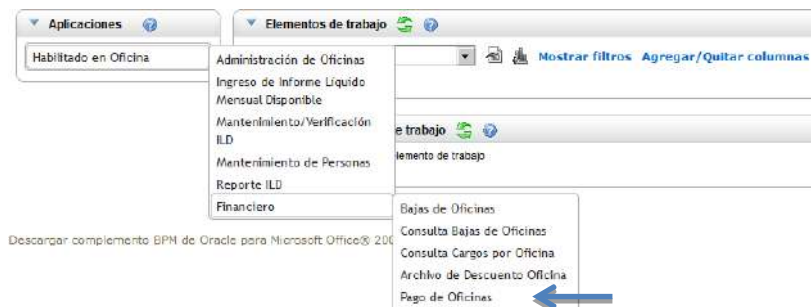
Aplicaciones

Habilitado en Oficina

Elementos de trabajo

Mostrar filtros Agregar/Quitar columnas

Administración de Oficinas
Ingreso de Informe Líquido Mensual Disponible
Mantenimiento/Verificación ILD
Mantenimiento de Personas
Reporte ILD
Financiero

e trabajo

lemento de trabajo

Bajas de Oficinas
Consulta Bajas de Oficinas
Consulta Cargos por Oficina
Archivo de Descuento Oficina
Pago de Oficinas

Descargar complemento BPM de Oracle para Microsoft Office® 20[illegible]